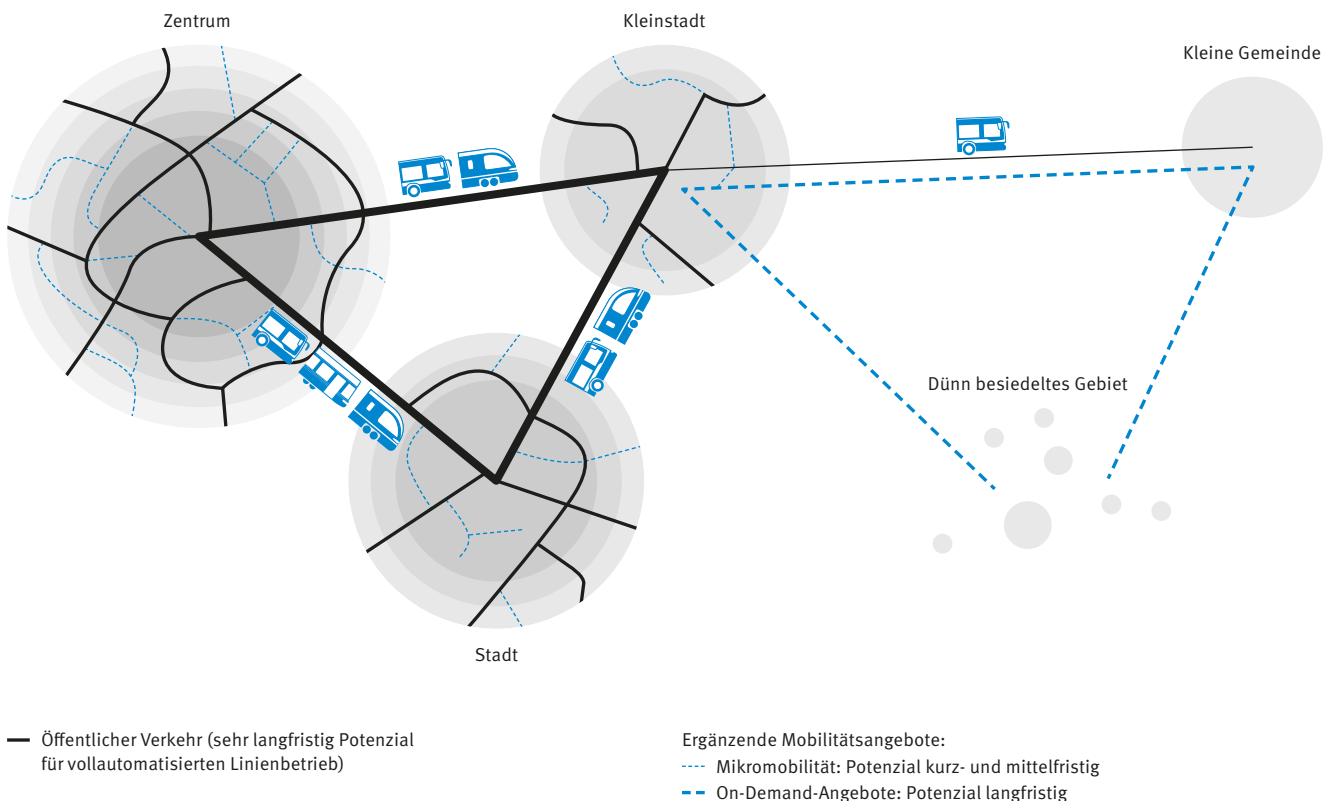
Zentrum

Kleinstadt

Kleine Gemeinde

Dünn besiedeltes Gebiet

Stadt

Öffentlicher Verkehr (sehr langfristig Potenzial für vollautomatisierten Linienbetrieb)

Ergänzende Mobilitätsangebote:
Mikromobilität: Potenzial kurz- und mittelfristig
On-Demand-Angebote: Potenzial langfristig